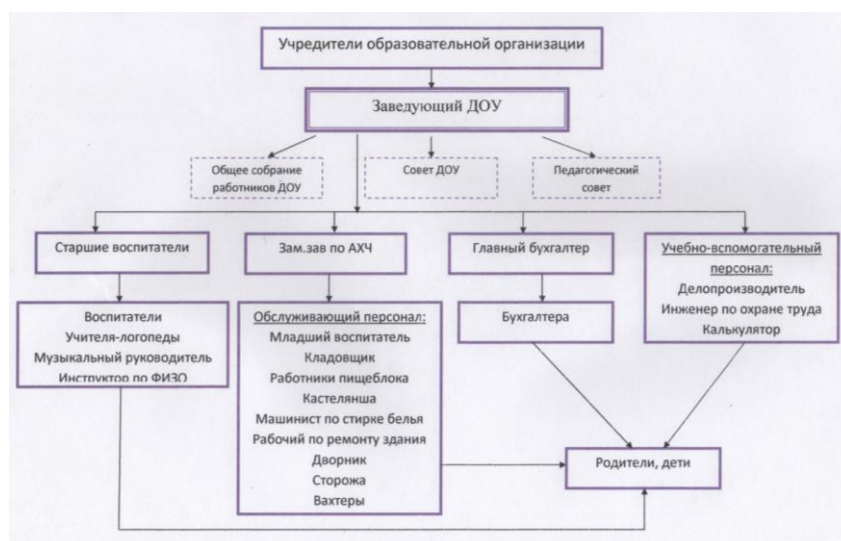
Учредители образовательной организации

Заведующий ДОУ

Общее собрание работников ДОУ

Совет ДОУ

Педагогический совет

Старшие воспитатели

Зам.зав по АХЧ

Главный бухгалтер

Учебно-вспомогательный персонал:
Делопроизводитель
Инженер по охране труда
Калькулятор

Воспитатели
Учителя-логопеды
Музыкальный руководитель
Инструктор по ФИЗО

Обслуживающий персонал:
Младший воспитатель
Кладовщик
Работники пищеблока
Кастелянша
Машинист по стирке белья
Рабочий по ремонту здания
Дворник
Сторожа
Вахтеры

Бухгалтера

Родители, дети